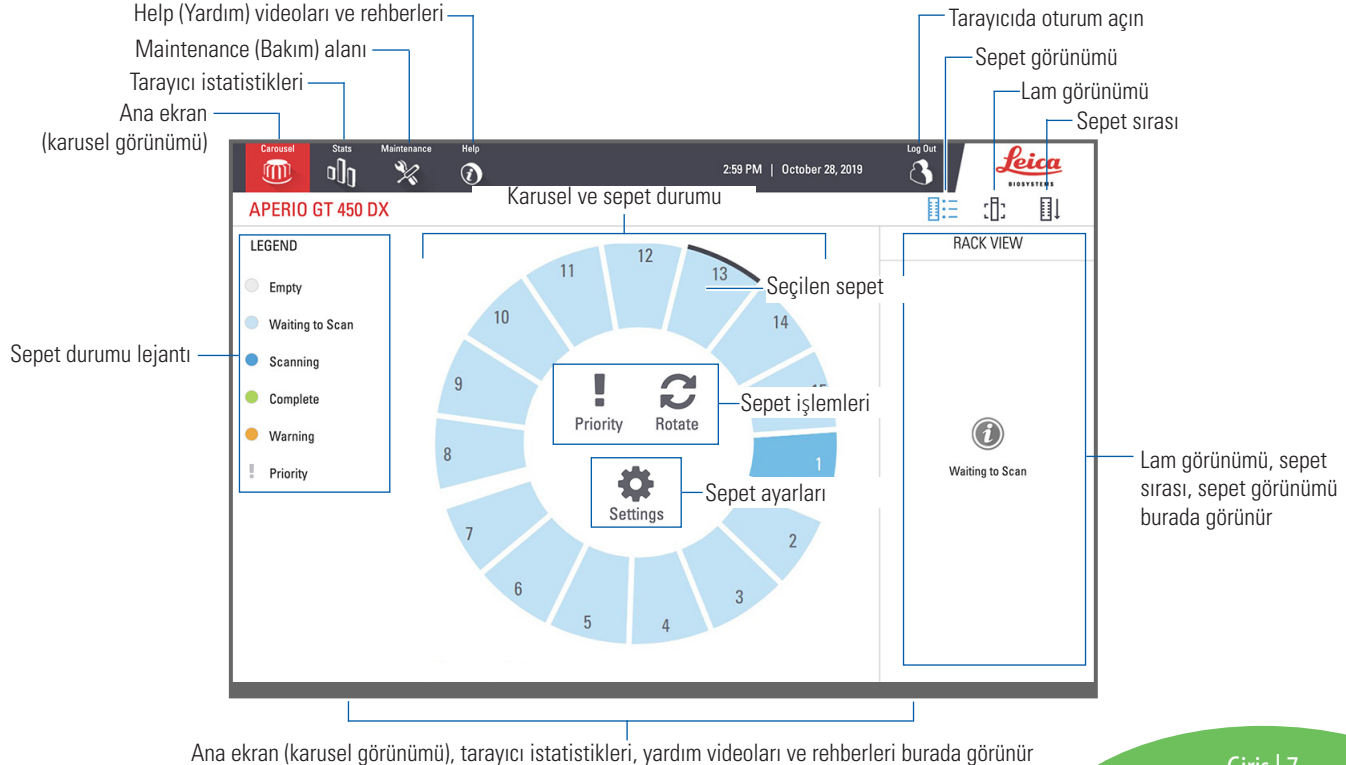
Help (Yardım) videoları ve rehberleri
Maintenance (Bakım) alanı
Tarayıcı istatistikleri
Ana ekran (karusel görünümü)

Tarayıcıda oturum açın
Sepet görünümü
Lam görünümü
Sepet sırası

Carousel
Stats
Maintenance
Help
2:59 PM | October 28, 2019
Log Out
Leica
BIOSYSTEMS

APERIO GT 450 DX
Karusel ve sepet durumu

LEGEND
Empty
Waiting to Scan
Scanning
Complete
Warning
Priority

Sepet durumu lejantı

11
12
13
Seçilen sepet
14
10
9
15
8
1
7
2
6
3
5
4

Priority
Rotate
Sepet işlemleri
Settings
Sepet ayarları

RACK VIEW
Waiting to Scan

Lam görünümü, sepet sırası, sepet görünümü burada görünür

Ana ekran (karusel görünümü), tarayıcı istatistikleri, yardım videoları ve rehberleri burada görünür

Giriş | 7